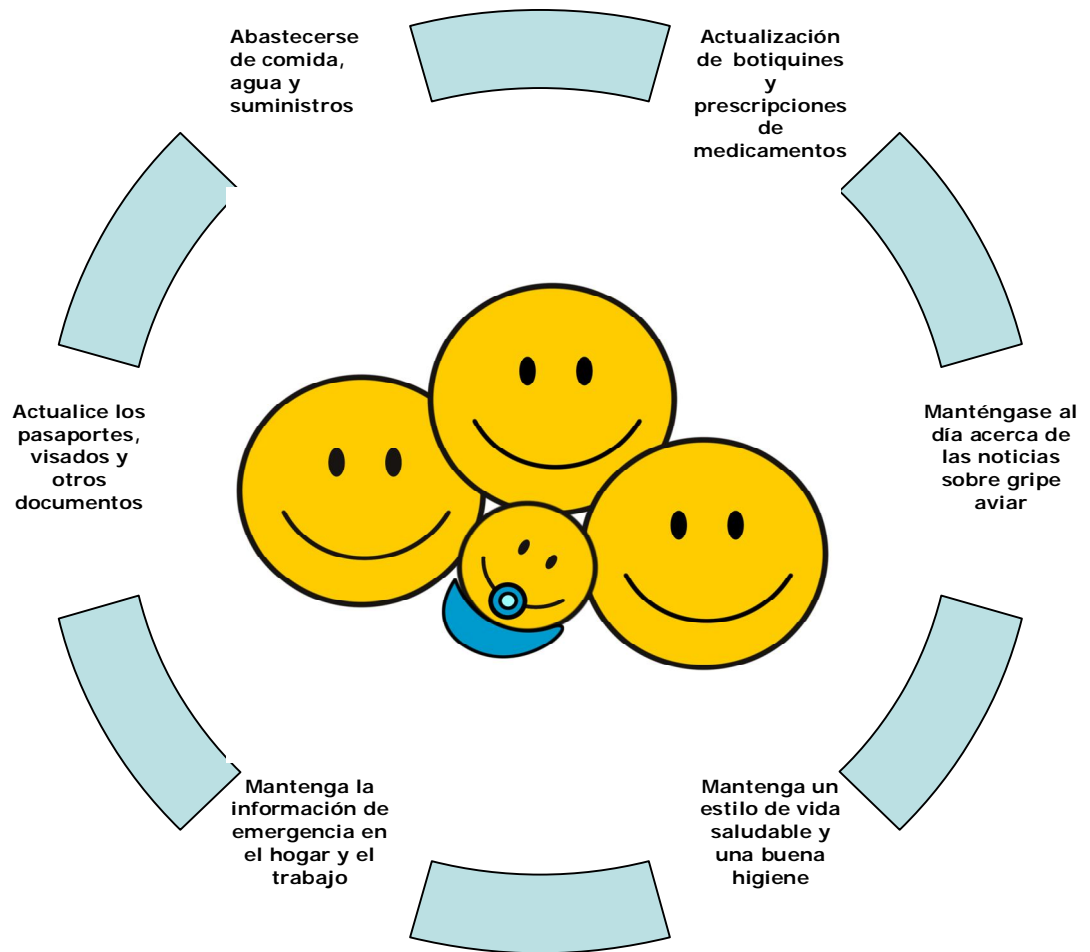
Abastecerse de comida, agua y suministros

Actualización de botiquines y prescripciones de medicamentos

Actualice los pasaportes, visados y otros documentos

Manténgase al día acerca de las noticias sobre gripe aviar

Mantenga la información de emergencia en el hogar y el trabajo

Mantenga un estilo de vida saludable y una buena higiene